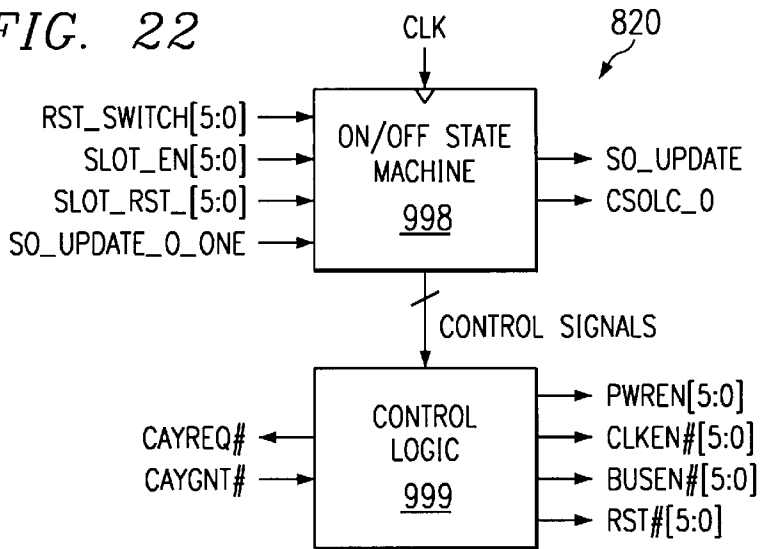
FIG. 22

CLK

820

RST_SWITCH[5:0]
SLOT_EN[5:0]
SLOT_RST_[5:0]
SO_UPDATE_O_ONE

ON/OFF STATE MACHINE
998

SO_UPDATE
CSOLC_0

CONTROL SIGNALS

CAYREQ#
CAYGNT#

CONTROL LOGIC
999

PWREN[5:0]
CLKEN#[5:0]
BUSEN#[5:0]
RST#[5:0]